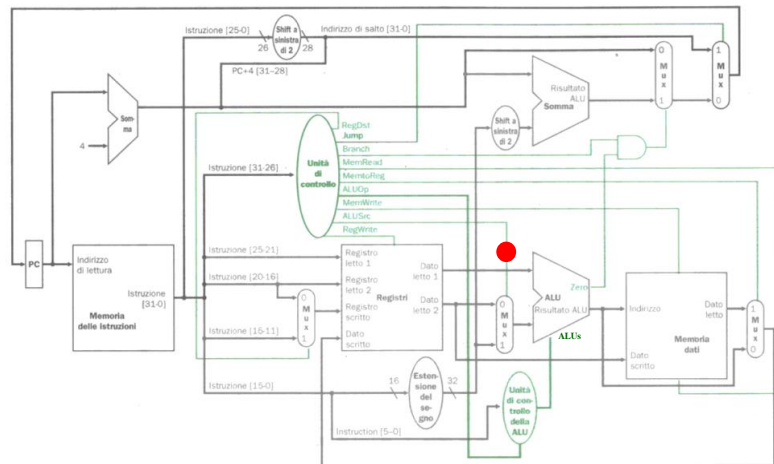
Istruzione [25-0]
26
Shift a sinistra di 2
28
Indirizzo di salto [31-0]
PC+4 [31-28]
0
Mux
1
1
Mux
0
Risultato ALU
Somma
Somma
4
Shift a sinistra di 2
RegDst
Jump
Branch
MemRead
MemtoReg
ALUOp
MemWrite
ALUSrc
RegWrite
Unità di controllo
Istruzione [31-26]
PC
Indirizzo di lettura
Istruzione [31-0]
Memoria delle istruzioni
Istruzione [25-21]
Istruzione [20-16]
Istruzione [15-11]
0
Mux
1
Registro letto 1
Registro letto 2
Registro scritto
Dato scritto
Registri
Dato letto 1
Dato letto 2
0
Mux
1
Zero
ALU
Risultato ALU
ALUs
Indirizzo
Dato scritto
Dato letto
Memoria dati
1
Mux
0
Istruzione [15-0]
16
Estensione del segno
32
Unità di controllo della ALU
Instruction [5-0]